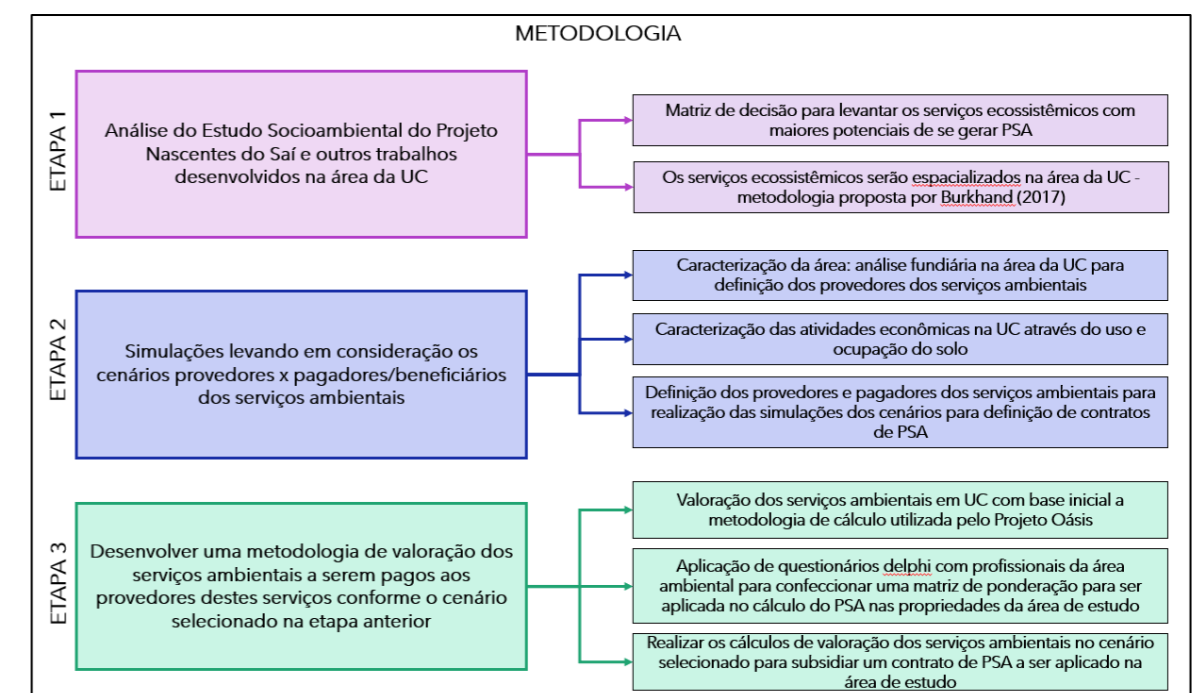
METODOLOGIA

ETAPA 1

Análise do Estudo Socioambiental do Projeto Nascentes do Saí e outros trabalhos desenvolvidos na área da UC

Matriz de decisão para levantar os serviços ecossistêmicos com maiores potenciais de se gerar PSA

Os serviços ecossistêmicos serão espacializados na área da UC - metodologia proposta por Burkhand (2017)

ETAPA 2

Simulações levando em consideração os cenários provedores x pagadores/beneficiários dos serviços ambientais

Caracterização da área: análise fundiária na área da UC para definição dos provedores dos serviços ambientais

Caracterização das atividades econômicas na UC através do uso e ocupação do solo

Definição dos provedores e pagadores dos serviços ambientais para realização das simulações dos cenários para definição de contratos de PSA

ETAPA 3

Desenvolver uma metodologia de valoração dos serviços ambientais a serem pagos aos provedores destes serviços conforme o cenário selecionado na etapa anterior

Valoração dos serviços ambientais em UC com base inicial a metodologia de cálculo utilizada pelo Projeto Oásis

Aplicação de questionários delphi com profissionais da área ambiental para confeccionar uma matriz de ponderação para ser aplicada no cálculo do PSA nas propriedades da área de estudo

Realizar os cálculos de valoração dos serviços ambientais no cenário selecionado para subsidiar um contrato de PSA a ser aplicado na área de estudo